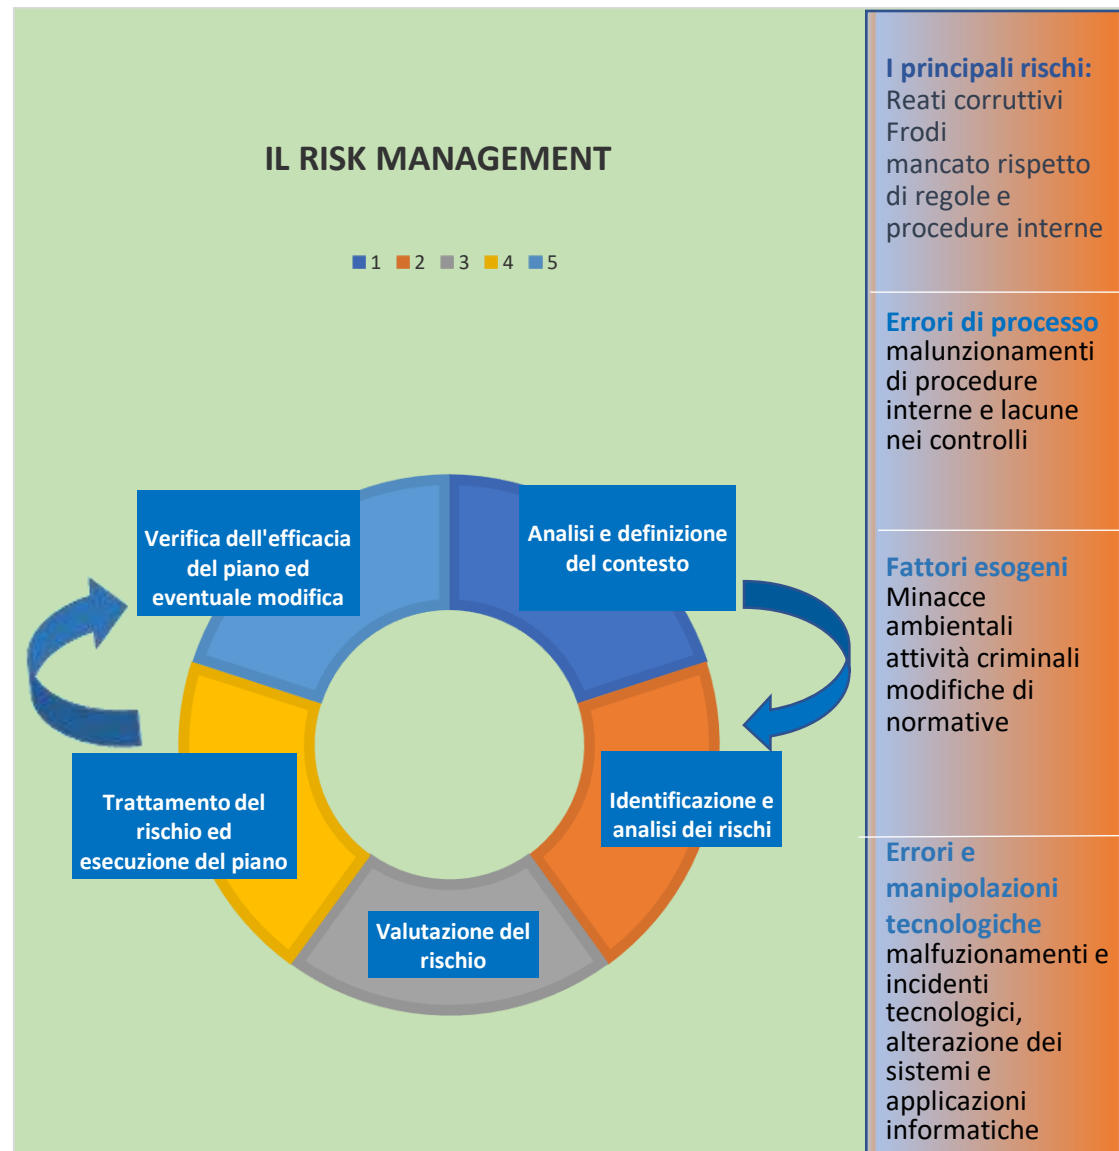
IL RISK MANAGEMENT

1 2 3 4 5

Verifica dell'efficacia del piano ed eventuale modifica

Analisi e definizione del contesto

Identificazione e analisi dei rischi

Valutazione del rischio

Trattamento del rischio ed esecuzione del piano

I principali rischi:
Reati corruttivi
Frodi
mancato rispetto di regole e procedure interne

Errori di processo
malunzionamenti di procedure interne e lacune nei controlli

Fattori esogeni
Minacce ambientali
attività criminali
modifiche di normative

Errori e manipolazioni tecnologiche
malfuzionamenti e incidenti tecnologici, alterazione dei sistemi e applicazioni informatiche